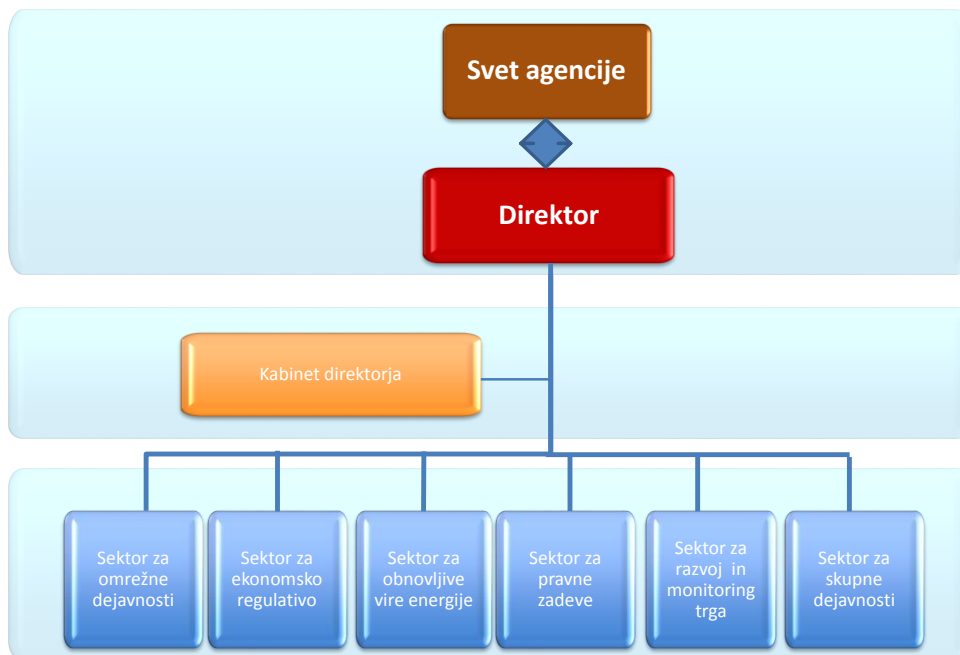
Svet agencije

Direktor

Kabinet direktorja

Sektor za omrežne dejavnosti

Sektor za ekonomsko regulativo

Sektor za obnovljive vire energije

Sektor za pravne zadeve

Sektor za razvoj in monitoring trga

Sektor za skupne dejavnosti